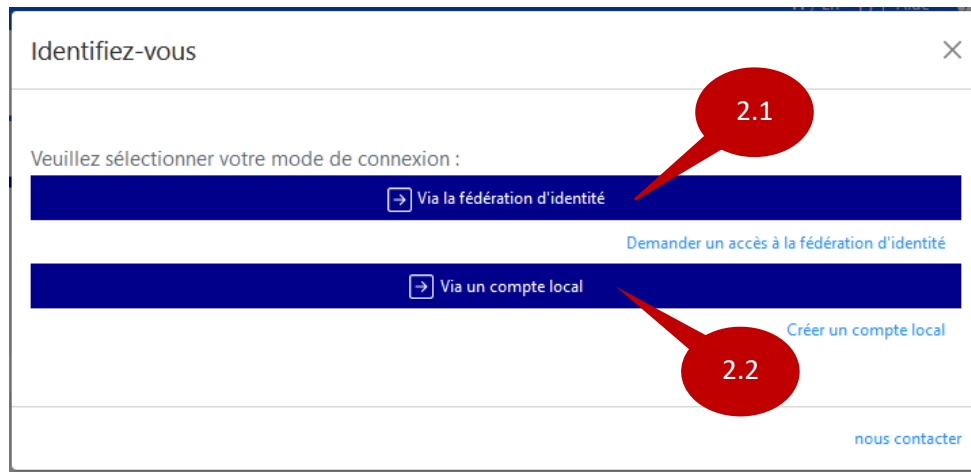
Identifiez-vous

×

2.1

Veuillez sélectionner votre mode de connexion :

Via la fédération d'identité

Demander un accès à la fédération d'identité

Via un compte local

Créer un compte local

2.2

nous contacter